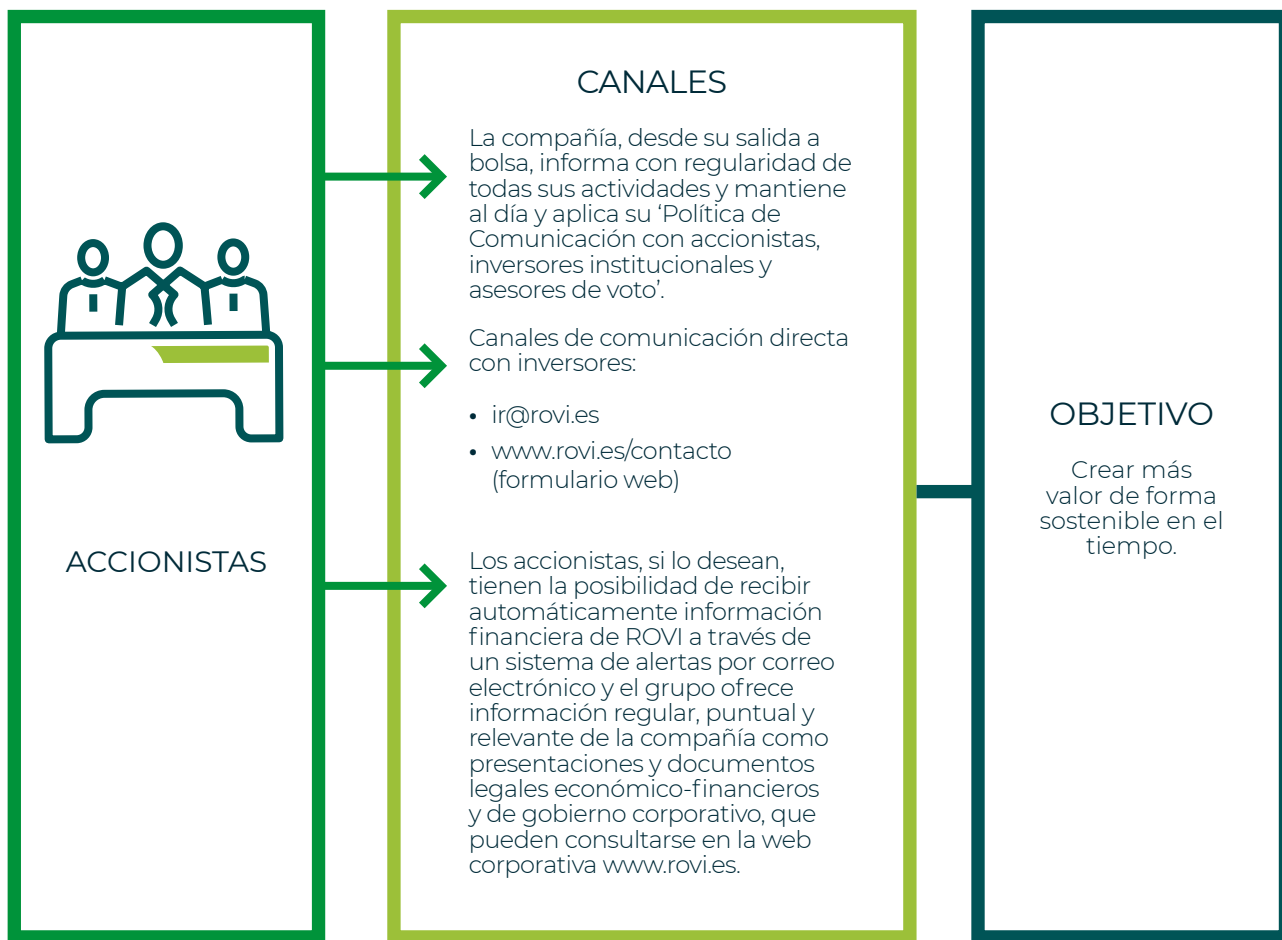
ACCIONISTAS

CANALES

La compañía, desde su salida a bolsa, informa con regularidad de todas sus actividades y mantiene al día y aplica su 'Política de Comunicación con accionistas, inversores institucionales y asesores de voto'.

Canales de comunicación directa con inversores:

• ir@rovi.es
• www.rovi.es/contacto (formulario web)

Los accionistas, si lo desean, tienen la posibilidad de recibir automáticamente información financiera de ROVI a través de un sistema de alertas por correo electrónico y el grupo ofrece información regular, puntual y relevante de la compañía como presentaciones y documentos legales económico-financieros y de gobierno corporativo, que pueden consultarse en la web corporativa www.rovi.es.

OBJETIVO

Crear más valor de forma sostenible en el tiempo.